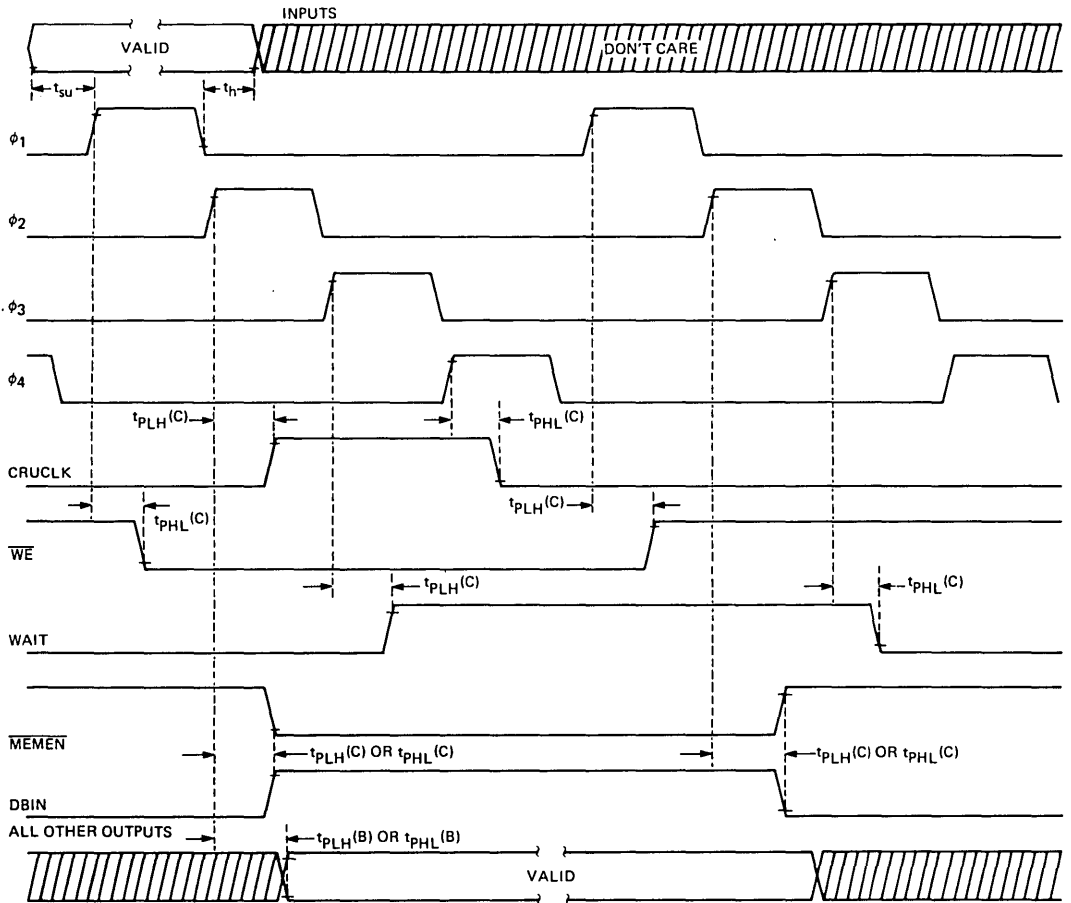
INPUTS

VALID

DON'T CARE

$t_{su}$

$t_h$

$\phi_1$

$\phi_2$

$\phi_3$

$\phi_4$

$t_{PLH}(C)$

$t_{PHL}(C)$

CRUCLK

$t_{PHL}(C)$

$t_{PLH}(C)$

$\overline{WE}$

$t_{PLH}(C)$

$t_{PHL}(C)$

WAIT

$\overline{MEMEN}$

$t_{PLH}(C)$ OR $t_{PHL}(C)$

$t_{PLH}(C)$ OR $t_{PHL}(C)$

DBIN

ALL OTHER OUTPUTS

$t_{PLH}(B)$ OR $t_{PHL}(B)$

VALID